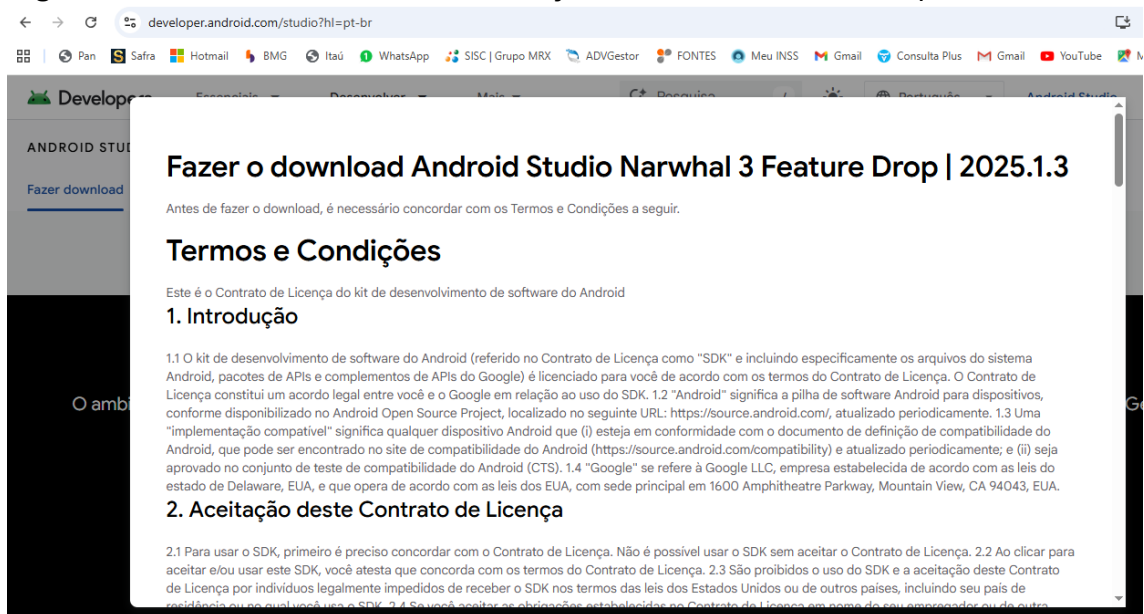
developer.android.com/studio?hl=pt-br

Pan Safra Hotmail BMG Itaú WhatsApp SISC | Grupo MRX ADVGestor FONTES Meu INSS Gmail Consulta Plus Gmail YouTube

Developers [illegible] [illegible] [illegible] Pesquisa Português Android Studio

ANDROID STUD

Fazer download

O ambi

Go

Fazer o download Android Studio Narwhal 3 Feature Drop | 2025.1.3

Antes de fazer o download, é necessário concordar com os Termos e Condições a seguir.

Termos e Condições

Este é o Contrato de Licença do kit de desenvolvimento de software do Android

1. Introdução

1.1 O kit de desenvolvimento de software do Android (referido no Contrato de Licença como "SDK" e incluindo especificamente os arquivos do sistema Android, pacotes de APIs e complementos de APIs do Google) é licenciado para você de acordo com os termos do Contrato de Licença. O Contrato de Licença constitui um acordo legal entre você e o Google em relação ao uso do SDK. 1.2 "Android" significa a pilha de software Android para dispositivos, conforme disponibilizado no Android Open Source Project, localizado no seguinte URL: https://source.android.com/, atualizado periodicamente. 1.3 Uma "implementação compatível" significa qualquer dispositivo Android que (i) esteja em conformidade com o documento de definição de compatibilidade do Android, que pode ser encontrado no site de compatibilidade do Android (https://source.android.com/compatibility) e atualizado periodicamente; e (ii) seja aprovado no conjunto de teste de compatibilidade do Android (CTS). 1.4 "Google" se refere à Google LLC, empresa estabelecida de acordo com as leis do estado de Delaware, EUA, e que opera de acordo com as leis dos EUA, com sede principal em 1600 Amphitheatre Parkway, Mountain View, CA 94043, EUA.

2. Aceitação deste Contrato de Licença

2.1 Para usar o SDK, primeiro é preciso concordar com o Contrato de Licença. Não é possível usar o SDK sem aceitar o Contrato de Licença. 2.2 Ao clicar para aceitar e/ou usar este SDK, você atesta que concorda com os termos do Contrato de Licença. 2.3 São proibidos o uso do SDK e a aceitação deste Contrato de Licença por indivíduos legalmente impedidos de receber o SDK nos termos das leis dos Estados Unidos ou de outros países, incluindo seu país de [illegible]